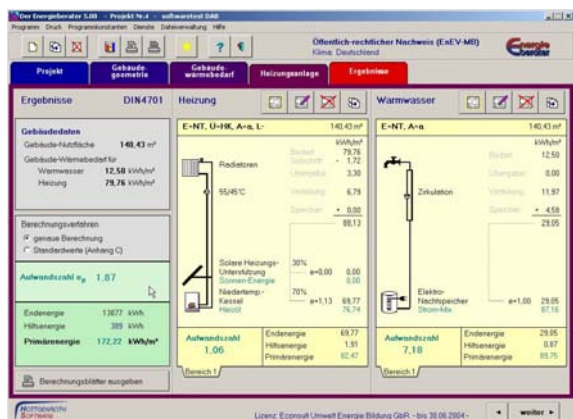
Der Energieberater 5.00 - Projekt Nr.4 - softwaretest DAB

Programm Druck Programmkonstanten Dienste Dateiverwaltung Hilfe

Öffentlich-rechtlicher Nachweis (EnEV-WB)
Klima: Deutschland

Projekt | Gebäude-geometrie | Gebäude-wärmebedarf | Heizungsanlage | Ergebnisse

Ergebnisse DIN4701

Gebäudedaten
Gebäude-Nutzfläche 148,43 m²
Gebäude-Wärmebedarf für
Warmwasser 12,50 kWh/m²
Heizung 79,76 kWh/m²

Berechnungsverfahren
genaue Berechnung
Standardwerte (Anhang C)

Aufwandszahl $e_p$ 1,87

Endenergie 13877 kWh
Hilfsenergie 389 kWh
Primärenergie 172,22 kWh/m²

Berechnungsblätter ausgeben

Heizung

E=NT, Ü-HK, A=a, L- 148,43 m²

kWh/m²
Bedarf 79,76
Solltemp. - 1,72
Übergabe 3,30
Verteilung 6,79
Speicher + 0,00
88,13

Radiatoren
55/45°C

Solare Heizungs-Unterstützung 30%
Sonnen-Energie e=0,00 0,00 0,00
Niedertemp.-Kessel 70%
Heizöl e=1,13 69,77 74,74

Aufwandszahl 1,06
Endenergie 69,77
Hilfsenergie 1,91
Primärenergie 82,47

Bereich 1

Warmwasser

E=NT, A=a 148,43 m²

kWh/m²
Bedarf 12,50
Übergabe 0,00
Verteilung 11,97
Speicher + 4,58
29,05

Zirkulation

Elektro-Nachtspeicher
Strom-Mix e=1,00 29,05 87,15

Aufwandszahl 7,18
Endenergie 29,05
Hilfsenergie 0,67
Primärenergie 89,75

Bereich 1

Lizenz: Econsult Umwelt Energie Bildung GbR - bis 30.06.2004

weiter